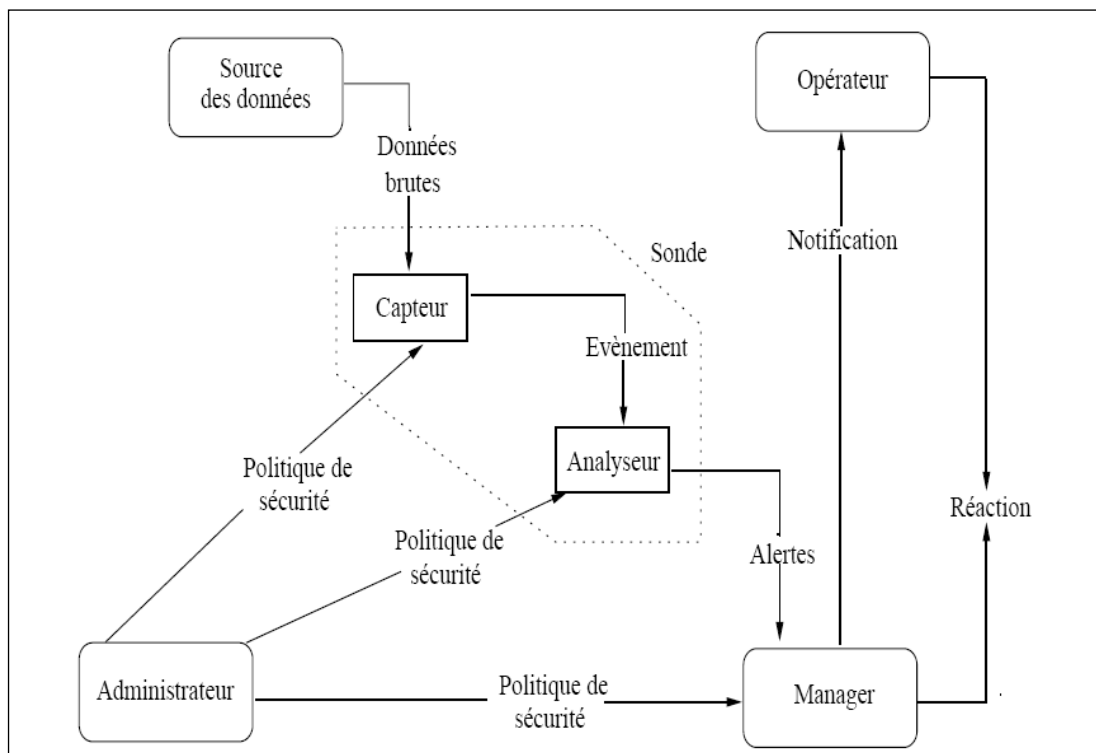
Source des données

Opérateur

Données brutes

Sonde

Notification

Capteur

Evènement

Analyseur

Politique de sécurité

Réaction

Politique de sécurité

Alertes

Administrateur

Politique de sécurité

Manager